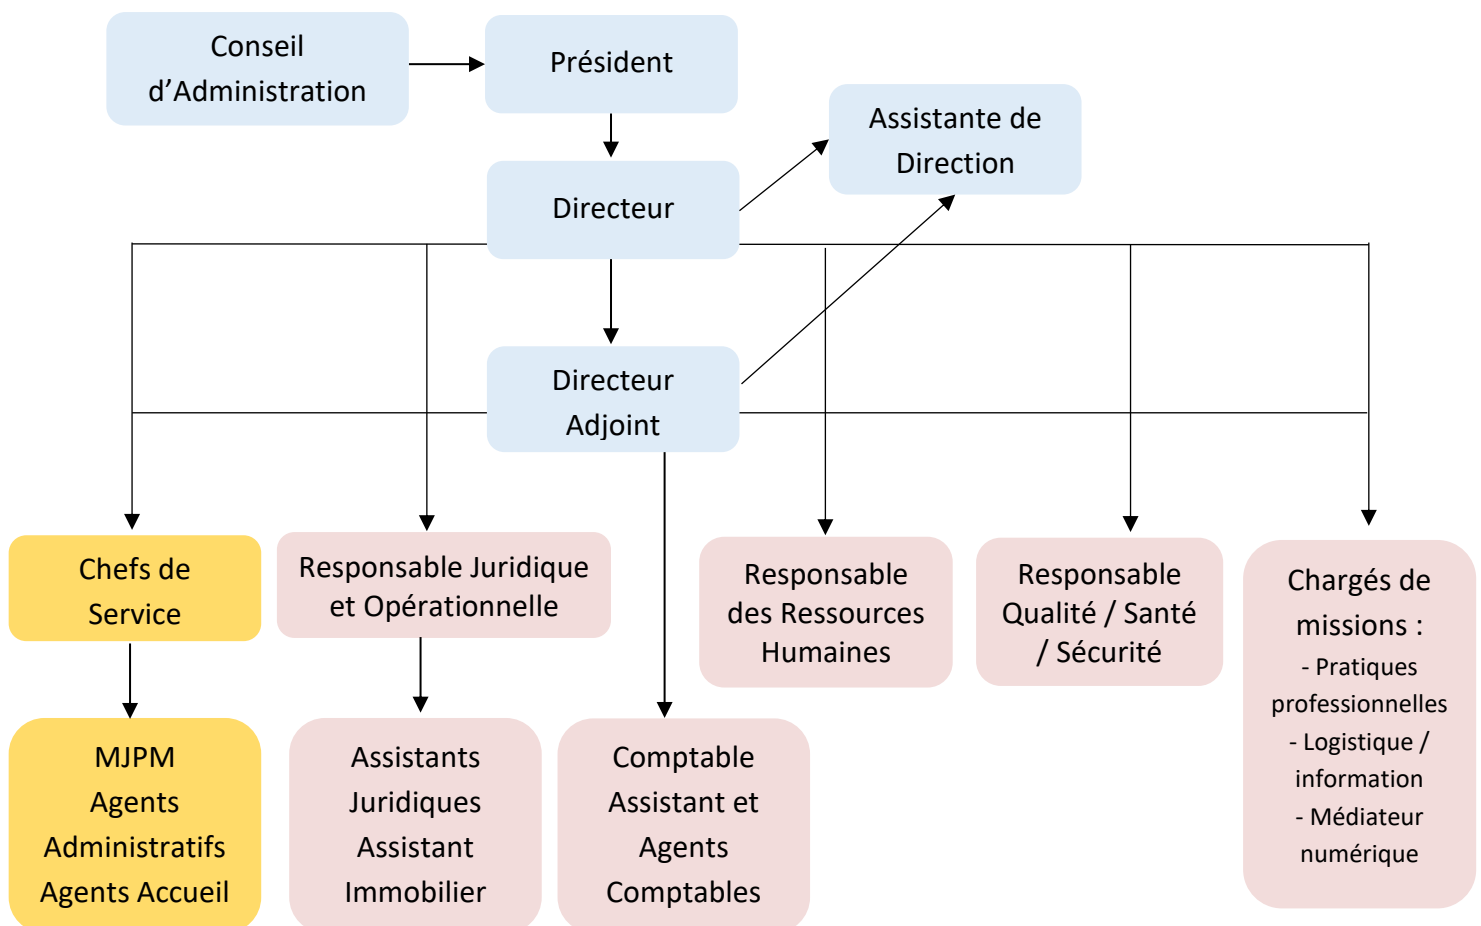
Conseil d'Administration

Président

Assistante de Direction

Directeur

Directeur Adjoint

Chefs de Service

Responsable Juridique et Opérationnelle

Responsable des Ressources Humaines

Responsable Qualité / Santé / Sécurité

Chargés de missions :
- Pratiques professionnelles
- Logistique / information
- Médiateur numérique

MJPM
Agents Administratifs
Agents Accueil

Assistants Juridiques
Assistant Immobilier

Comptable
Assistant et Agents Comptables